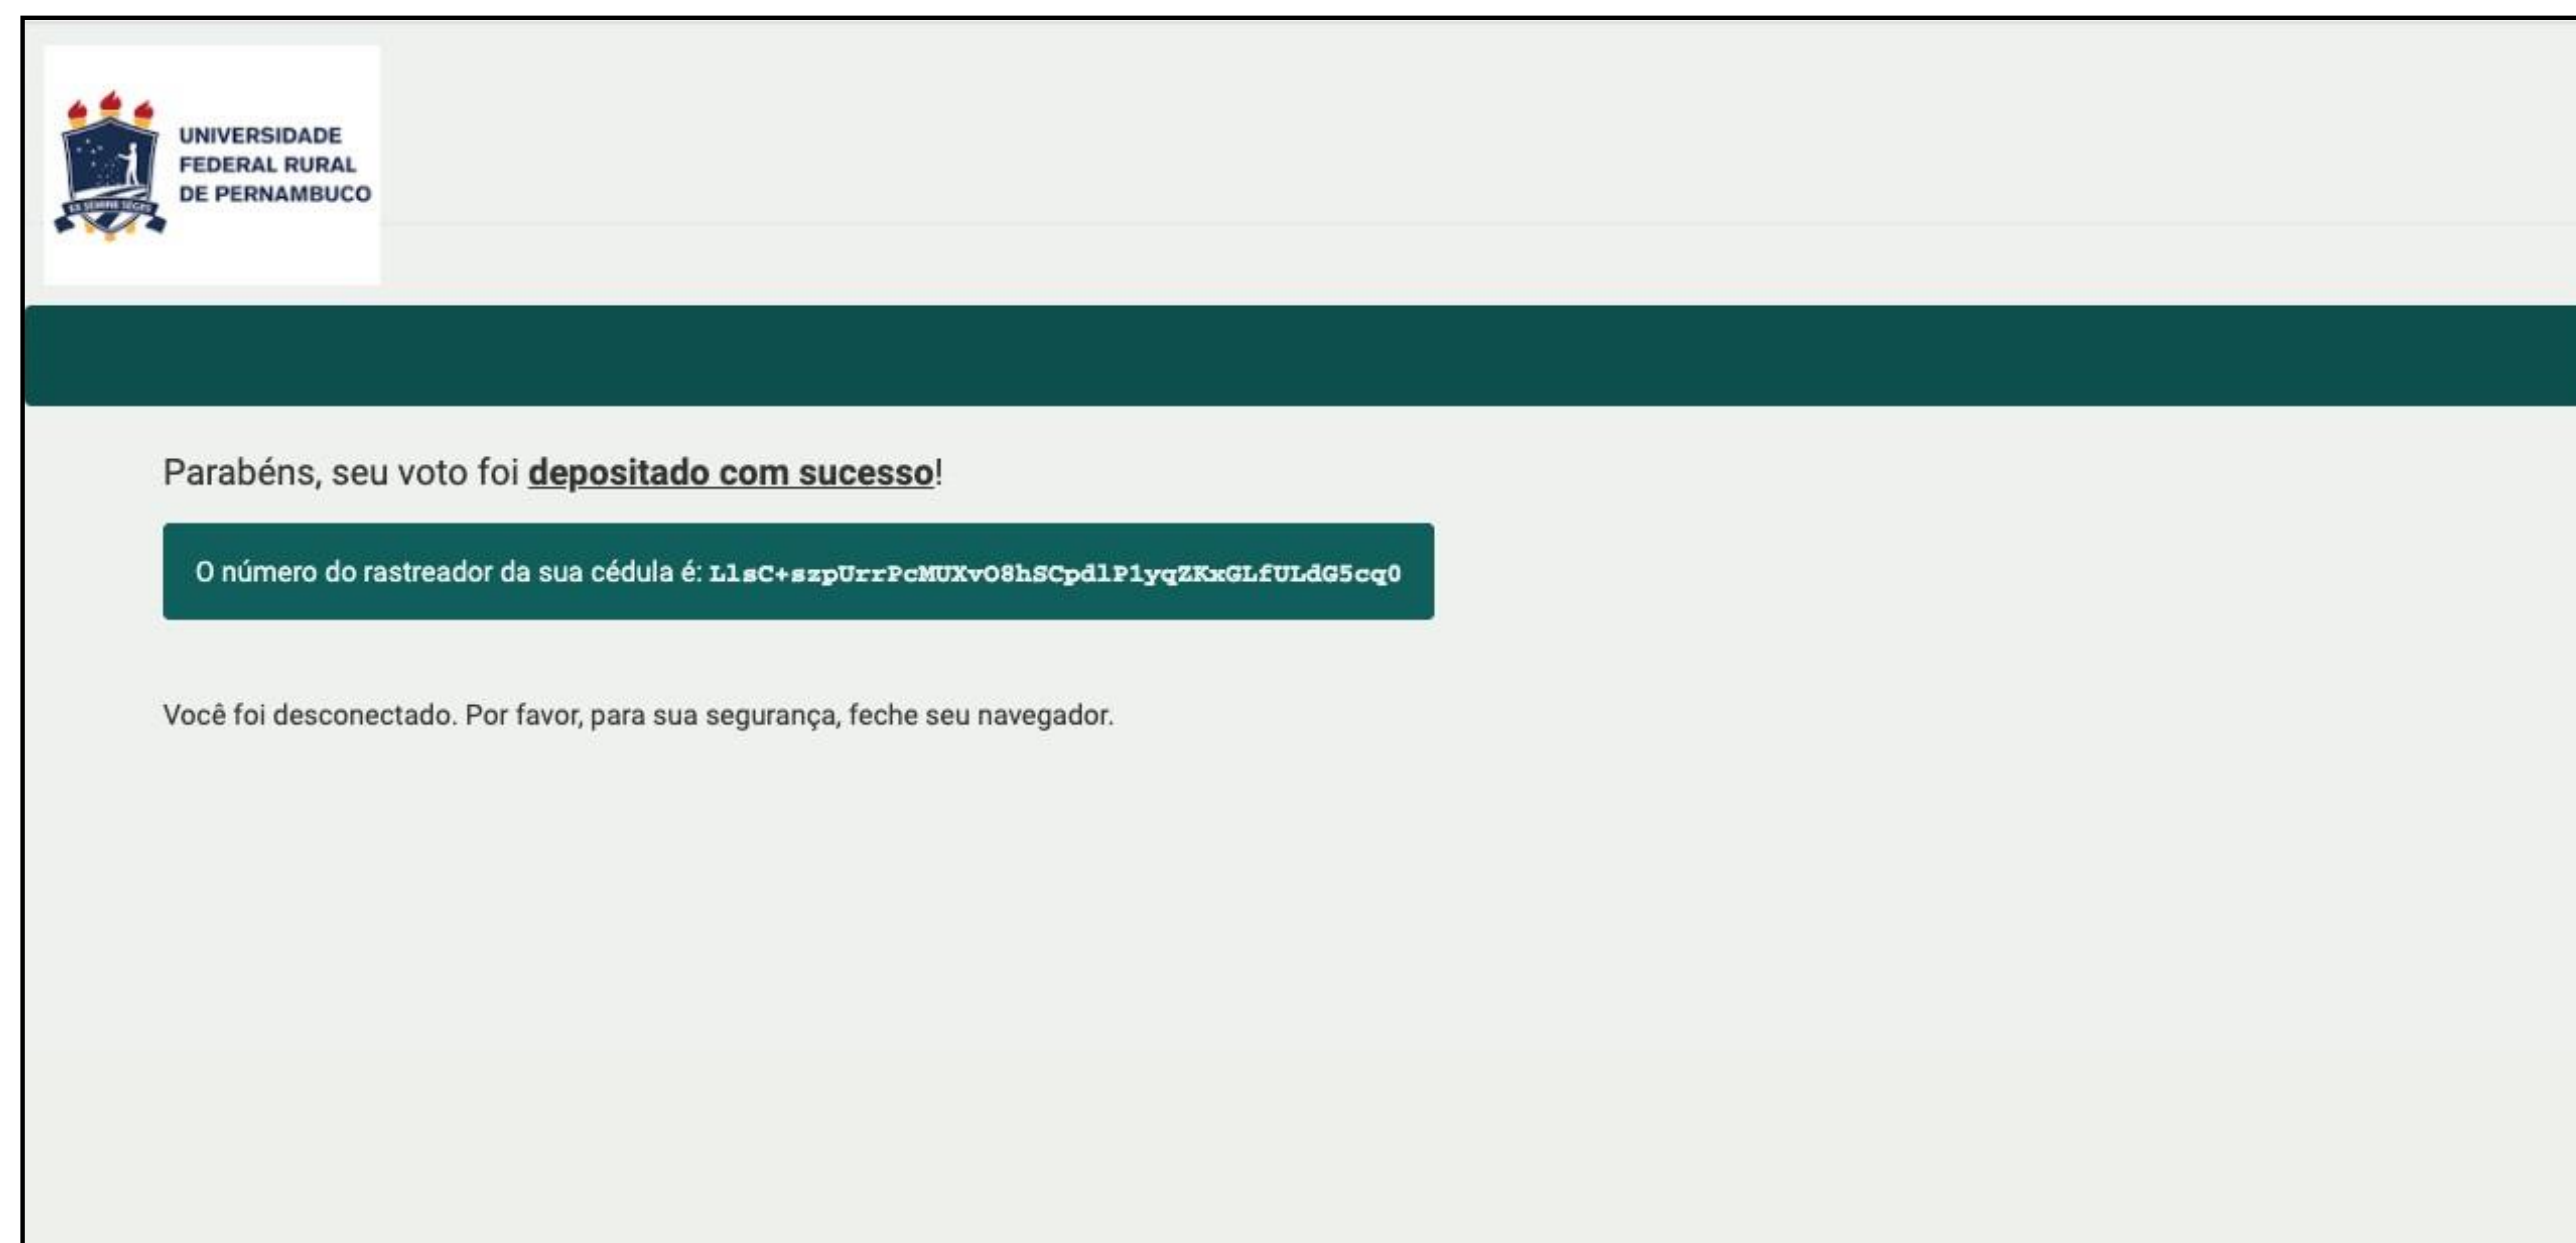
UNIVERSIDADE FEDERAL RURAL DE PERNAMBUCO

Parabéns, seu voto foi depositado com sucesso!

O número do rastreador da sua cédula é: L1sC+szpUrrPcMUXvO8hSCpd1P1yqZKxGLfULdG5cq0

Você foi desconectado. Por favor, para sua segurança, feche seu navegador.